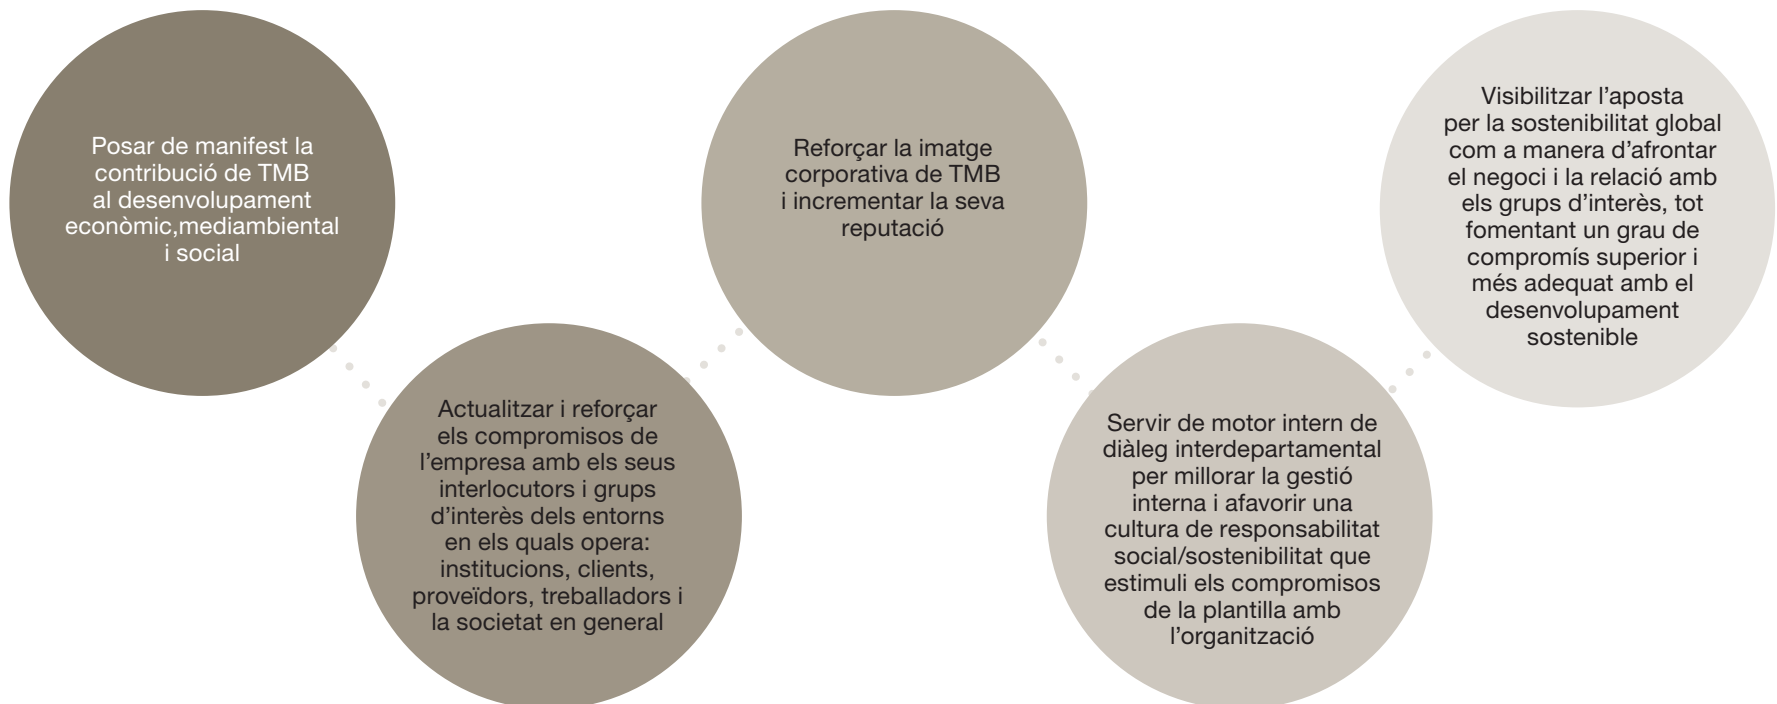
Posar de manifest la contribució de TMB al desenvolupament econòmic,mediambiental i social

Actualitzar i reforçar els compromisos de l'empresa amb els seus interlocutors i grups d'interès dels entorns en els quals opera: institucions, clients, proveïdors, treballadors i la societat en general

Reforçar la imatge corporativa de TMB i incrementar la seva reputació

Servir de motor intern de diàleg interdepartamental per millorar la gestió interna i afavorir una cultura de responsabilitat social/sostenibilitat que estimuli els compromisos de la plantilla amb l'organització

Visibilitzar l'aposta per la sostenibilitat global com a manera d'afrontar el negoci i la relació amb els grups d'interès, tot fomentant un grau de compromís superior i més adequat amb el desenvolupament sostenible